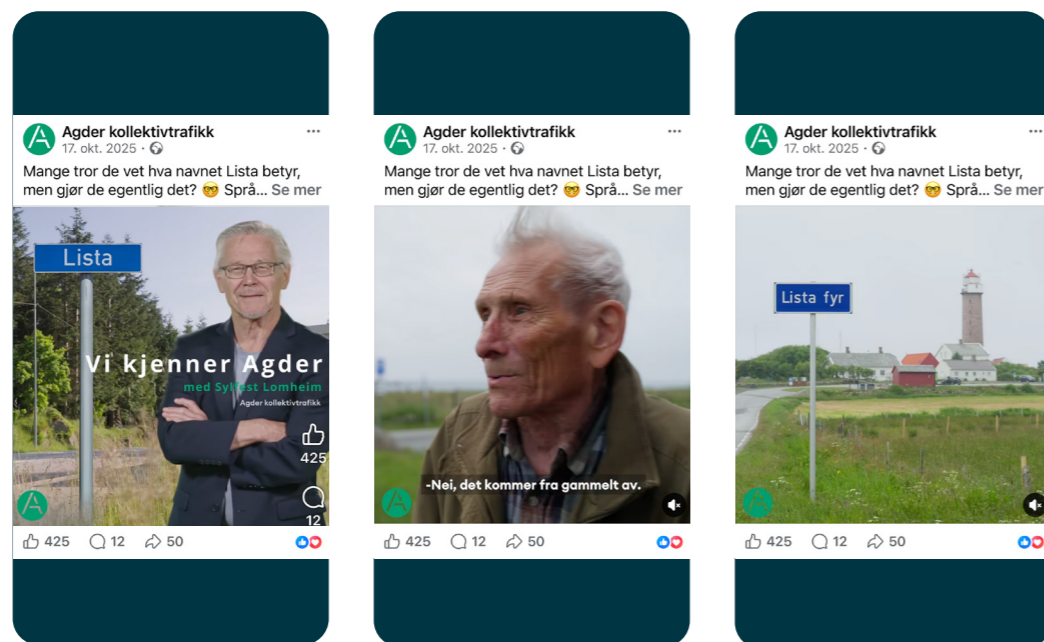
Agder kollektivtrafikk
17. okt. 2025 ·
Mange tror de vet hva navnet Lista betyr, men gjør de egentlig det? 🤓 Språ... Se mer

Lista
Vi kjenner Agder
med Sylfest Lomheim
Agder kollektivtrafikk
425
12

425 12 50

Agder kollektivtrafikk
17. okt. 2025 ·
Mange tror de vet hva navnet Lista betyr, men gjør de egentlig det? 🤓 Språ... Se mer

-Nei, det kommer fra gammelt av.

425 12 50

Agder kollektivtrafikk
17. okt. 2025 ·
Mange tror de vet hva navnet Lista betyr, men gjør de egentlig det? 🤓 Språ... Se mer

Lista fyr

425 12 50